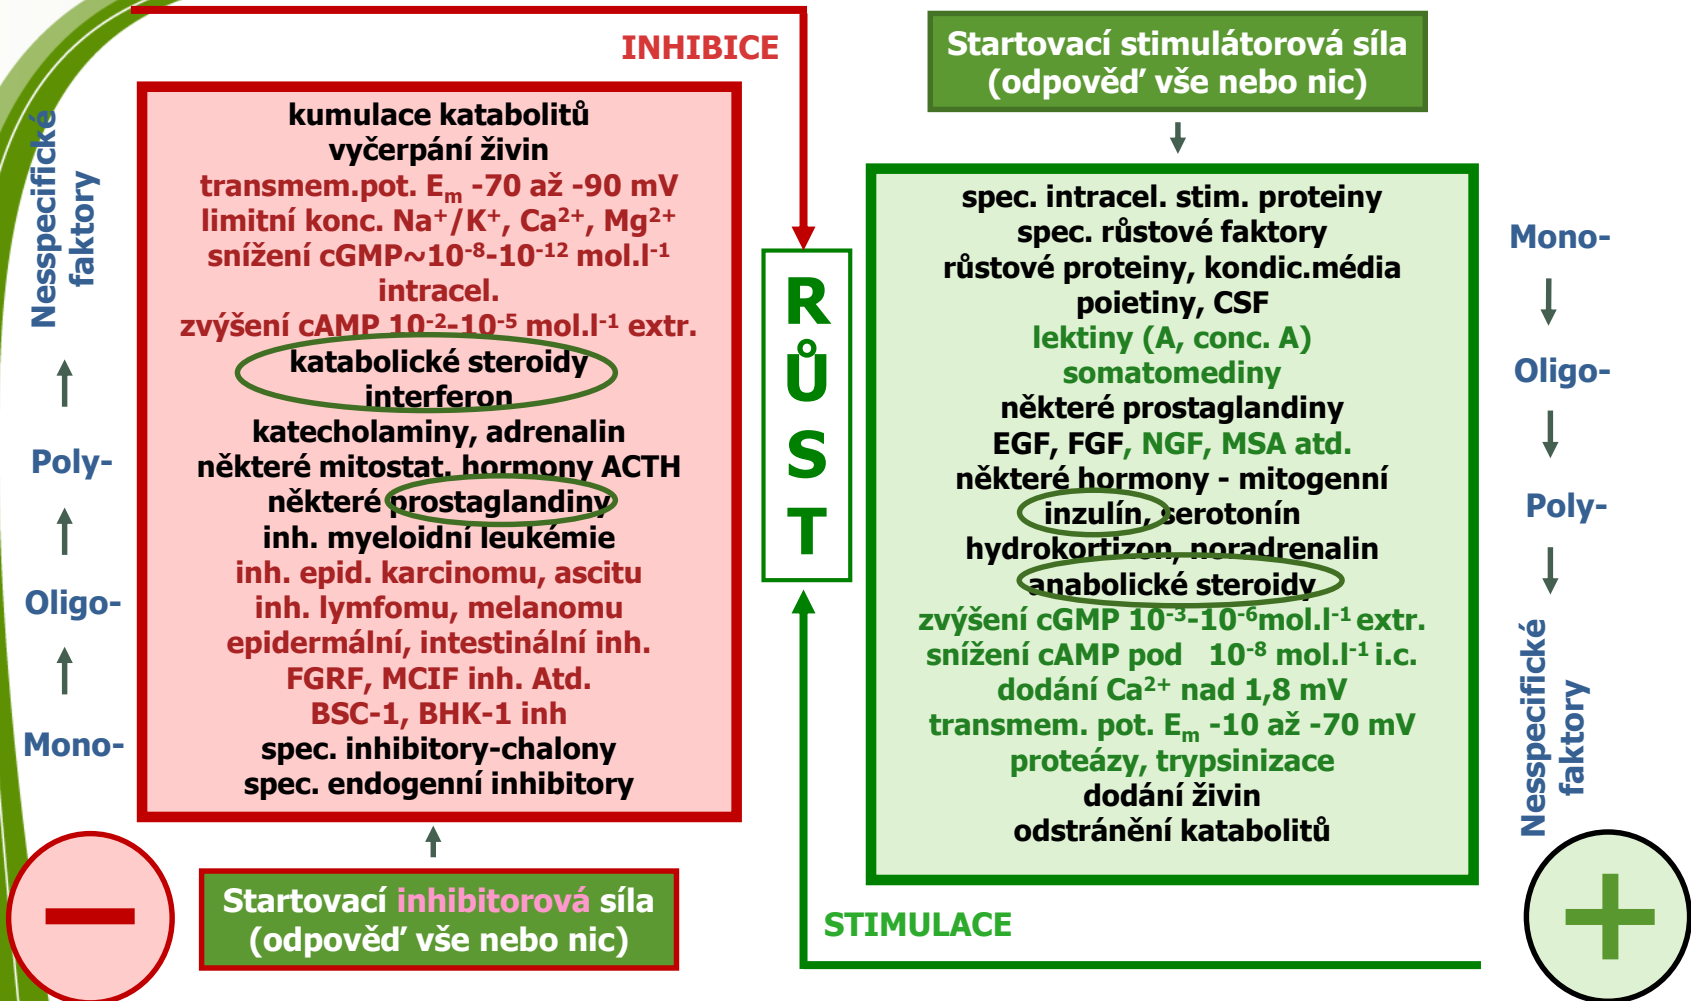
Nesspecifické faktory

Poly-

Oligo-

Mono-

INHIBICE

kumulace katabolitů
vyčerpání živin
transmem.pot. $E_m$ -70 až -90 mV
limitní konc. $Na^+/K^+$, $Ca^{2+}$, $Mg^{2+}$
snížení cGMP~$10^{-8}$-$10^{-12}$ mol.$l^{-1}$
intracel.
zvýšení cAMP $10^{-2}$-$10^{-5}$ mol.$l^{-1}$ extr.
katabolické steroidy
interferon
katecholaminy, adrenalin
některé mitostat. hormony ACTH
některé prostaglandiny
inh. myeloidní leukémie
inh. epid. karcinomu, ascitu
inh. lymfomu, melanomu
epidermální, intestinální inh.
FGRF, MCIF inh. Atd.
BSC-1, BHK-1 inh
spec. inhibitory-chalony
spec. endogenní inhibitory

Startovací inhibitorová síla
(odpověď vše nebo nic)

RŮST

Startovací stimulátorová síla
(odpověď vše nebo nic)

spec. intracel. stim. proteiny
spec. růstové faktory
růstové proteiny, kondic.média
poietiny, CSF
lektiny (A, conc. A)
somatomediny
některé prostaglandiny
EGF, FGF, NGF, MSA atd.
některé hormony - mitogenní
inzulín, serotonín
hydrokortizon, noradrenalin
anabolické steroidy
zvýšení cGMP $10^{-3}$-$10^{-6}$mol.$l^{-1}$ extr.
snížení cAMP pod $10^{-8}$ mol.$l^{-1}$ i.c.
dodání $Ca^{2+}$ nad 1,8 mV
transmem. pot. $E_m$ -10 až -70 mV
proteázy, trypsinizace
dodání živin
odstranění katabolitů

STIMULACE

Mono-

Oligo-

Poly-

Nesspecifické faktory